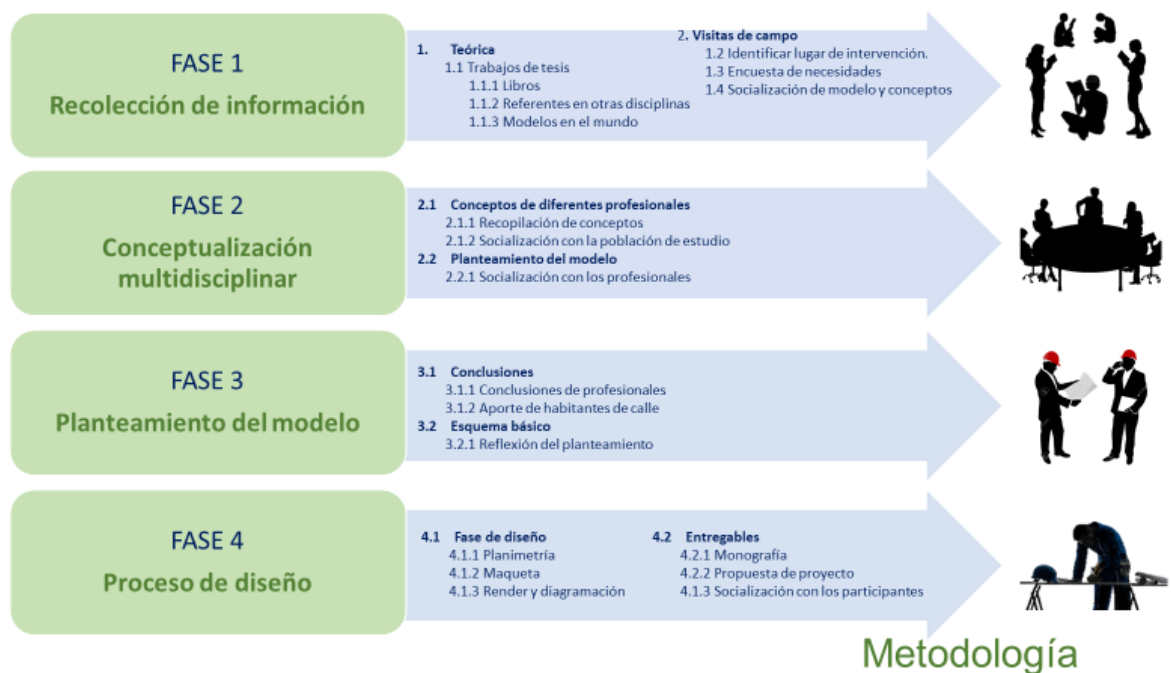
FASE 1
Recolección de información

1. Teórica
1.1 Trabajos de tesis
1.1.1 Libros
1.1.2 Referentes en otras disciplinas
1.1.3 Modelos en el mundo

2. Visitas de campo
1.2 Identificar lugar de intervención.
1.3 Encuesta de necesidades
1.4 Socialización de modelo y conceptos

FASE 2
Conceptualización multidisciplinar

2.1 Conceptos de diferentes profesionales
2.1.1 Recopilación de conceptos
2.1.2 Socialización con la población de estudio
2.2 Planteamiento del modelo
2.2.1 Socialización con los profesionales

FASE 3
Planteamiento del modelo

3.1 Conclusiones
3.1.1 Conclusiones de profesionales
3.1.2 Aporte de habitantes de calle
3.2 Esquema básico
3.2.1 Reflexión del planteamiento

FASE 4
Proceso de diseño

4.1 Fase de diseño
4.1.1 Planimetría
4.1.2 Maqueta
4.1.3 Render y diagramación

4.2 Entregables
4.2.1 Monografía
4.2.2 Propuesta de proyecto
4.1.3 Socialización con los participantes

Metodología